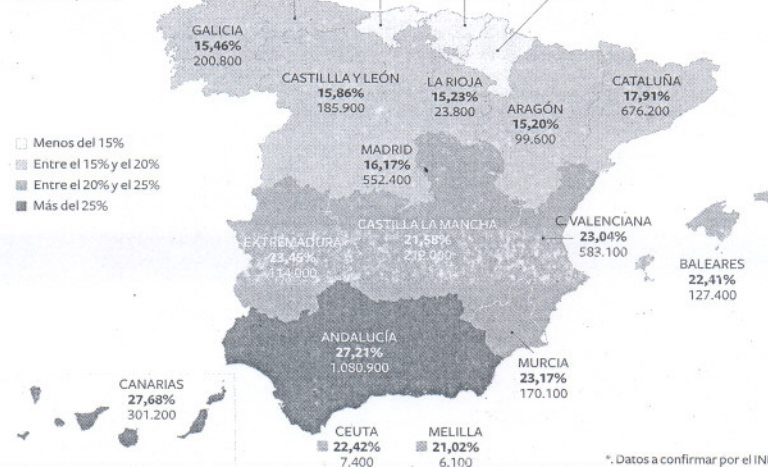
GALICIA
15,46%
200.800

CASTILLLA Y LEÓN
15,86%
185.900

LA RIOJA
15,23%
23.800

CATALUÑA
17,91%
676.200

ARAGÓN
15,20%
99.600

Menos del 15%
Entre el 15% y el 20%
Entre el 20% y el 25%
Más del 25%

MADRID
16,17%
552.400

CASTILLA LA MANCHA
21,58%
272.000

C. VALENCIANA
23,04%
583.100

EXTREMADURA
23,45%
114.000

BALEARES
22,41%
127.400

ANDALUCÍA
27,21%
1.080.900

MURCIA
23,17%
170.100

CANARIAS
27,68%
301.200

CEUTA
22,42%
7.400

MELILLA
21,02%
6.100

*. Datos a confirmar por el IN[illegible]